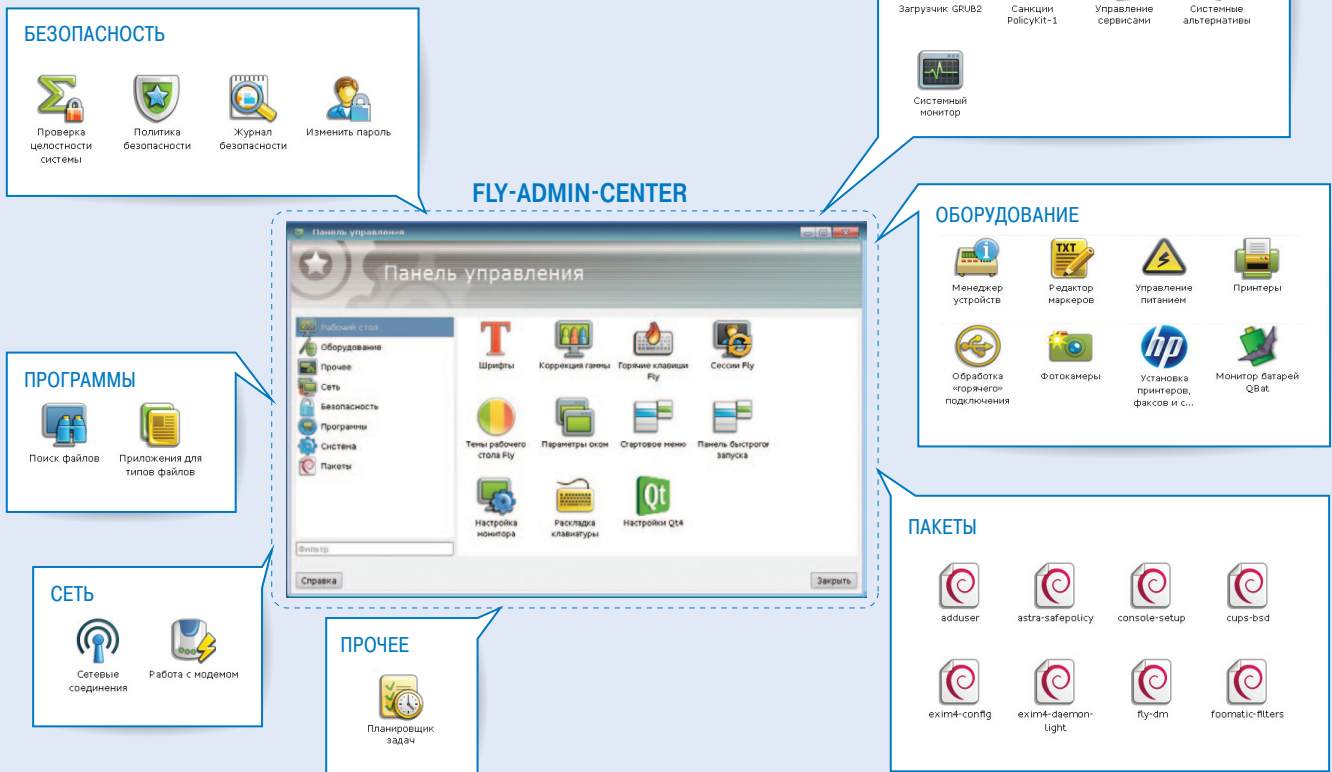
БЕЗОПАСНОСТЬ

Проверка целостности системы

Политика безопасности

Журнал безопасности

Изменить пароль

Загрузчик GRUB2

Санкции PolicyKit-1

Управление сервисами

Системные альтернативы

Системный монитор

FLY-ADMIN-CENTER

Панель управления

Панель управления

Рабочий стол
Оборудование
Прочее
Сеть
Безопасность
Программы
Система
Пакеты

Шрифты

Коррекция гаммы

Горячие клавиши Fly

Сессии Fly

Темы рабочего стола Fly

Параметры окон

Стартовое меню

Панель быстрого запуска

Настройка монитора

Раскладка клавиатуры

Настройки Qt4

Фильтр

Справка

Закрыть

ОБОРУДОВАНИЕ

Менеджер устройств

Редактор маркеров

Управление питанием

Принтеры

Обработка «горячего» подключения

Фотокамеры

Установка принтеров, факсов и с...

Монитор батарей QBat

ПРОГРАММЫ

Поиск файлов

Приложения для типов файлов

СЕТЬ

Сетевые соединения

Работа с модемом

ПРОЧЕЕ

Планировщик задач

ПАКЕТЫ

adduser

astra-safepolicy

console-setup

cups-bsd

exim4-config

exim4-daemon-light

fly-dm

foomatic-filters